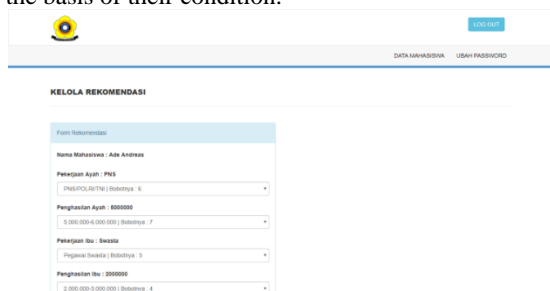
the basis of their condition.

LOG OUT

DATA MAHASISWA USAH PASSWORD

KELOLA REKOMENDASI

Form Rekomendasi

Nama Mahasiswa : Ade Andreas

Pekerjaan Ayah : PNS

PNS/POLRI/TNI | Bobotnya : 6

Penghasilan Ayah : 6000000

5.000.000-6.000.000 | Bobotnya : 7

Pekerjaan Ibu : Swasta

Pegawai Swasta | Bobotnya : 5

Penghasilan Ibu : 2000000

2.000.000-3.000.000 | Bobotnya : 4